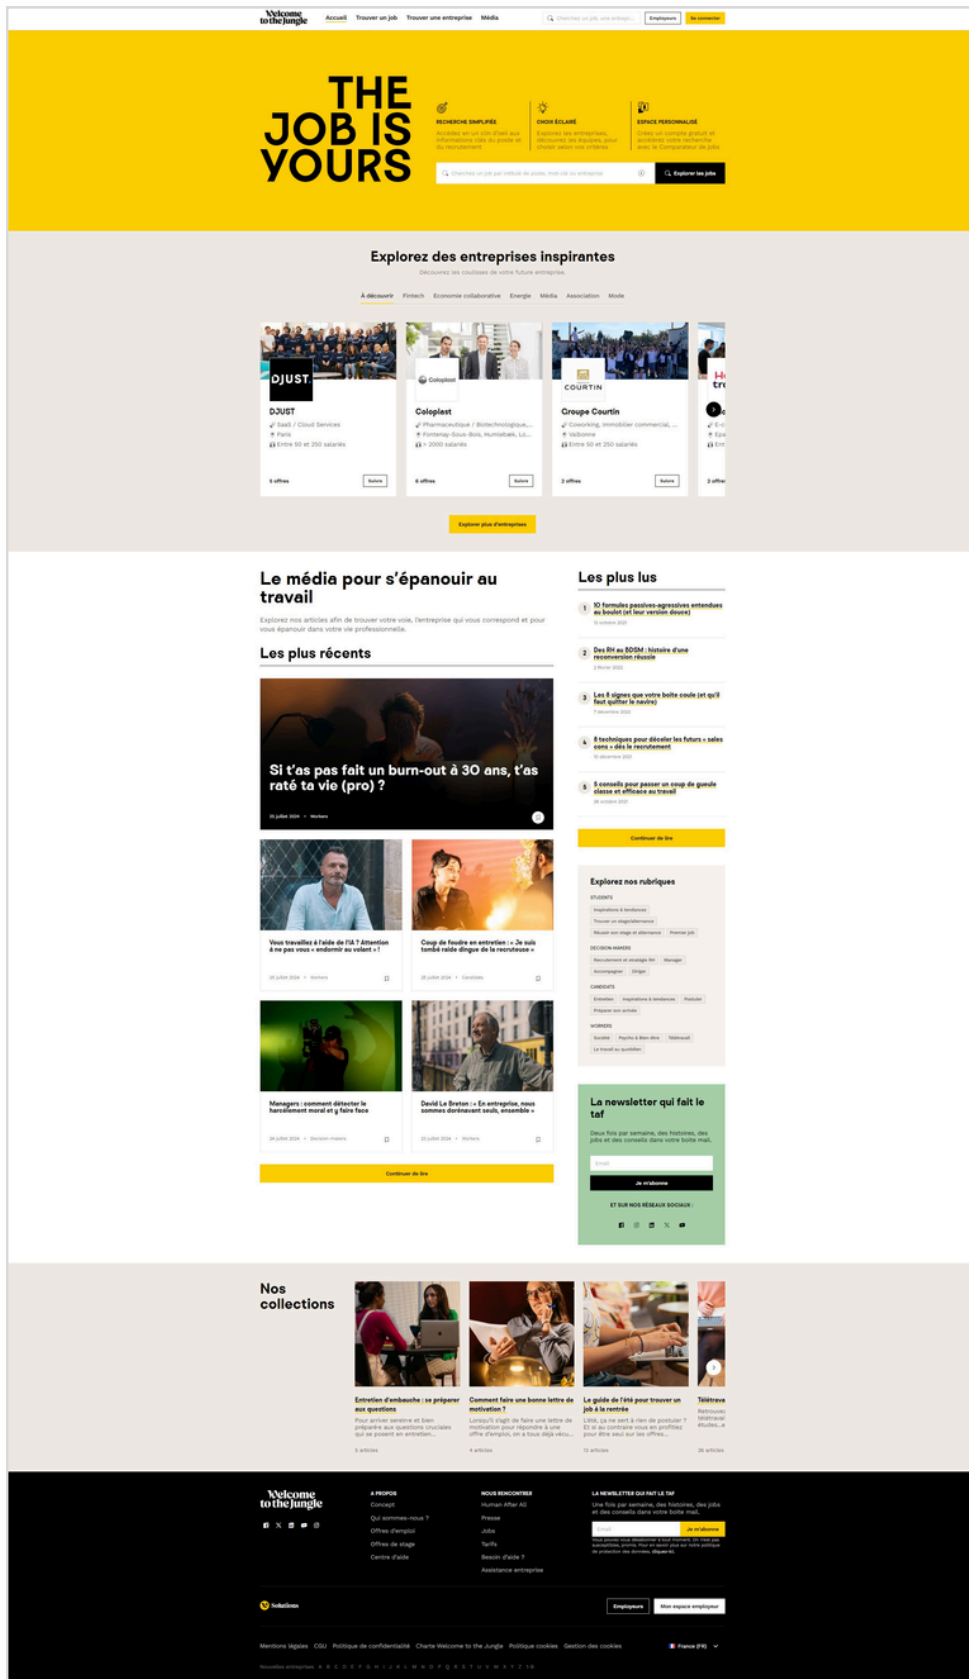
Welcome to the Jungle Accueil Trouver un job Trouver une entreprise Média Chercher un job, une entreprise... Employeurs Se connecter

THE JOB IS YOURS

RECHERCHE SIMPLIFIÉE
Accédez en un clin d'œil aux informations clés du poste et du recrutement

CHOIX ÉCLAIRÉ
Explorez les entreprises, découvrez les équipes, pour choisir selon vos critères

ESPACE PERSONNALISÉ
Créez un compte gratuit et accédez votre recherche avec le Comparateur de jobs

Chercher un job par intitulé de poste, mot-clé ou entreprise
Explorer les jobs

Explorez des entreprises inspirantes
Découvrez les coulisses de votre future entreprise

À découvrir Fintech Economie collaborative Energie Média Association Mode

DJUST
SaaS / Cloud Services
Paris
Entre 50 et 250 salariés
6 offres Suivre

Coloplast
Pharmaceutique / Biotechnologique, ...
Fontenay-Sous-Bois, Humlebæk, Lo...
> 2000 salariés
6 offres Suivre

COURTIN
Groupe Courtin
Coworking, Immobilier commercial, ...
Valbonne
Entre 50 et 250 salariés
2 offres Suivre

2 offres

Explorer plus d'entreprises

Le média pour s'épanouir au travail
Explorez nos articles afin de trouver votre voie, l'entreprise qui vous correspond et pour vous épanouir dans votre vie professionnelle.

Les plus récents

Si t'as pas fait un burn-out à 30 ans, t'as raté ta vie (pro) ?
25 juillet 2024 • Workers

Vous travaillez à l'aide de l'IA ? Attention à ne pas vous « endormir au volant » !
25 juillet 2024 • Workers

Coup de foudre en entretien : « Je suis tombé raide dingue de la recruteuse »
25 juillet 2024 • Candidats

Managers : comment détecter le harcèlement moral et y faire face
24 juillet 2024 • Decision makers

David Le Breton : « En entreprise, nous sommes dorénavant seuls, ensemble »
23 juillet 2024 • Workers

Continuer de lire

Les plus lus
1 10 formules passives-agressives entendues au boulot (et leur version douce)
2 Des RH au BDSM : histoire d'une reconversion réussie
3 Les 8 signes que votre boîte coule (et qu'il faut quitter le navire)
4 8 techniques pour déceler les futurs « sales cons » dès le recrutement
5 5 conseils pour passer un coup de gueule classe et efficace au travail

Continuer de lire

Explorez nos rubriques
STUDENTS
Inspirations & tendances Trouver un stage/alternance Réussir son stage et alternance Premier job
DECISION MAKERS
Recrutement et stratégie RH Manager Accompagner Diriger
CANDIDATS
Entretien Inspirations & tendances Postuler Préparer son arrivée
WORKERS
Société Psycho & Bien-être Télétravail Le travail au quotidien

La newsletter qui fait le taf
Deux fois par semaine, des histoires, des jobs et des conseils dans votre boîte mail.
Email
Je m'abonne
ET SUR NOS RÉSEAUX SOCIAUX :

Nos collections

Entretien d'embauche : se préparer aux questions
Pour arriver sereine et bien préparée aux questions cruciales qui se posent en entretien...
5 articles

Comment faire une bonne lettre de motivation ?
Lorsqu'il s'agit de faire une lettre de motivation pour répondre à une offre d'emploi, on a tous déjà vécu...
4 articles

Le guide de l'été pour trouver un job à la rentrée
L'été, ça ne sert à rien de postuler ? Et si au contraire vous en profitiez pour être seul sur les offres...
12 articles

Télétrava
Retrouvez télétravail études...
26 articles

Welcome to the Jungle

À PROPOS
Concept
Qui sommes-nous ?
Offres d'emploi
Offres de stage
Centre d'aide

NOUS RENCONTRER
Human After All
Presse
Jobs
Tarifs
Besoin d'aide ?
Assistance entreprise

LA NEWSLETTER QUI FAIT LE TAF
Deux fois par semaine, des histoires, des jobs et des conseils dans votre boîte mail.
Email Je m'abonne

Solutions
Employeurs Mon espace employeur

Mentions légales CGU Politique de confidentialité Charte Welcome to the Jungle Politique cookies Gestion des cookies France (FR)

Nouvelles entreprises A B C D E F G H I J K L M N O P Q R S T U V W X Y Z 1-9